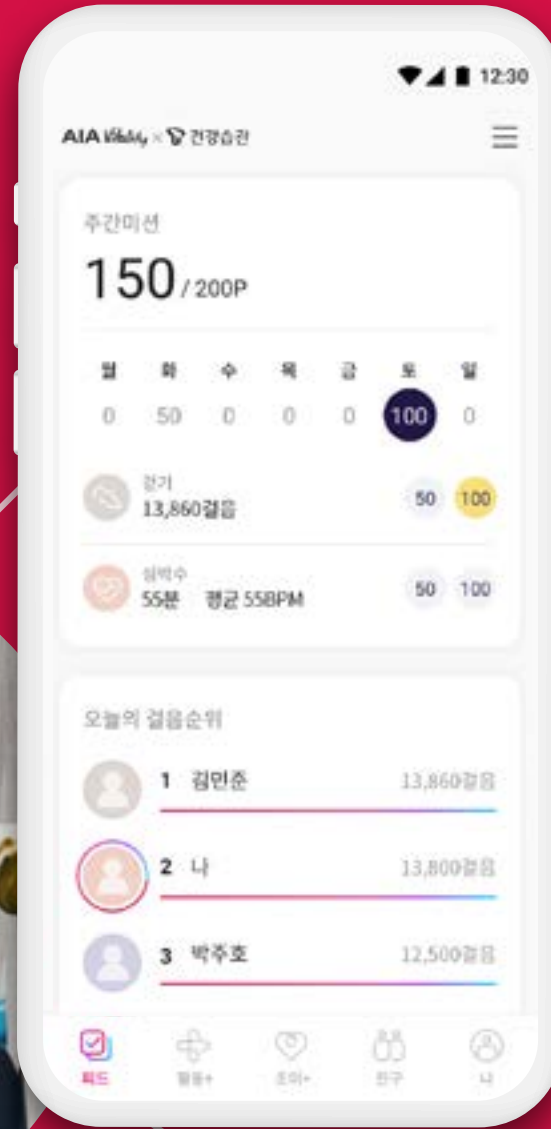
12:30

AIA Vitality × 건강습관

주간미션

150/200P

| 월 | 화 | 수 | 목 | 금 | 토 | 일 |
|---|---|---|---|---|---|---|
| 0 | 50 | 0 | 0 | 0 | 100 | 0 |

걷기
13,860걸음
50 100

심박수
55분 평균 55BPM
50 100

오늘의 걸음순위

1 김민준 13,860걸음

2 나 13,800걸음

3 박주호 12,500걸음

피드 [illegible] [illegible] 친구 나